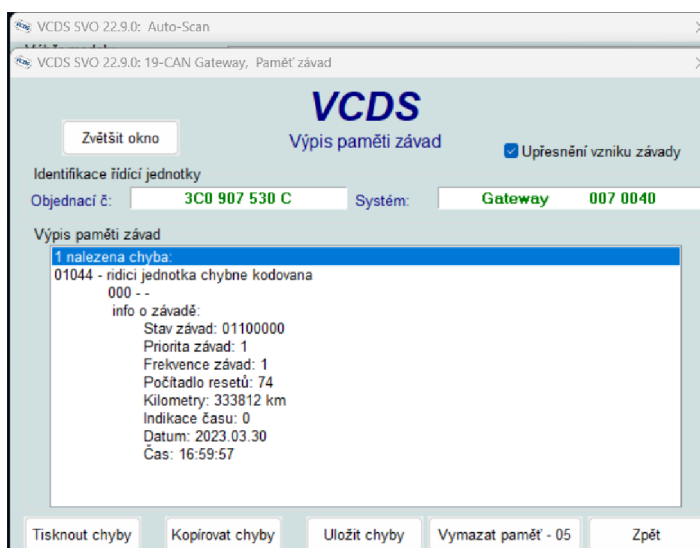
VCDS SVO 22.9.0: Auto-Scan

VCDS SVO 22.9.0: 19-CAN Gateway, Paměť závad

VCDS

Výpis paměti závad

Zvětšit okno

Upřesnění vzniku závady

Identifikace řídicí jednotky

Objednací č: 3C0 907 530 C

Systém: Gateway 007 0040

Výpis paměti závad

1 nalezena chyba:
01044 - ridici jednotka chybne kodovana
000 - -
info o závadě:
Stav závad: 01100000
Priorita závad: 1
Frekvence závad: 1
Počítadlo resetů: 74
Kilometry: 333812 km
Indikace času: 0
Datum: 2023.03.30
Čas: 16:59:57

Tisknout chyby | Kopírovat chyby | Uložit chyby | Vymazat paměť - 05 | Zpět